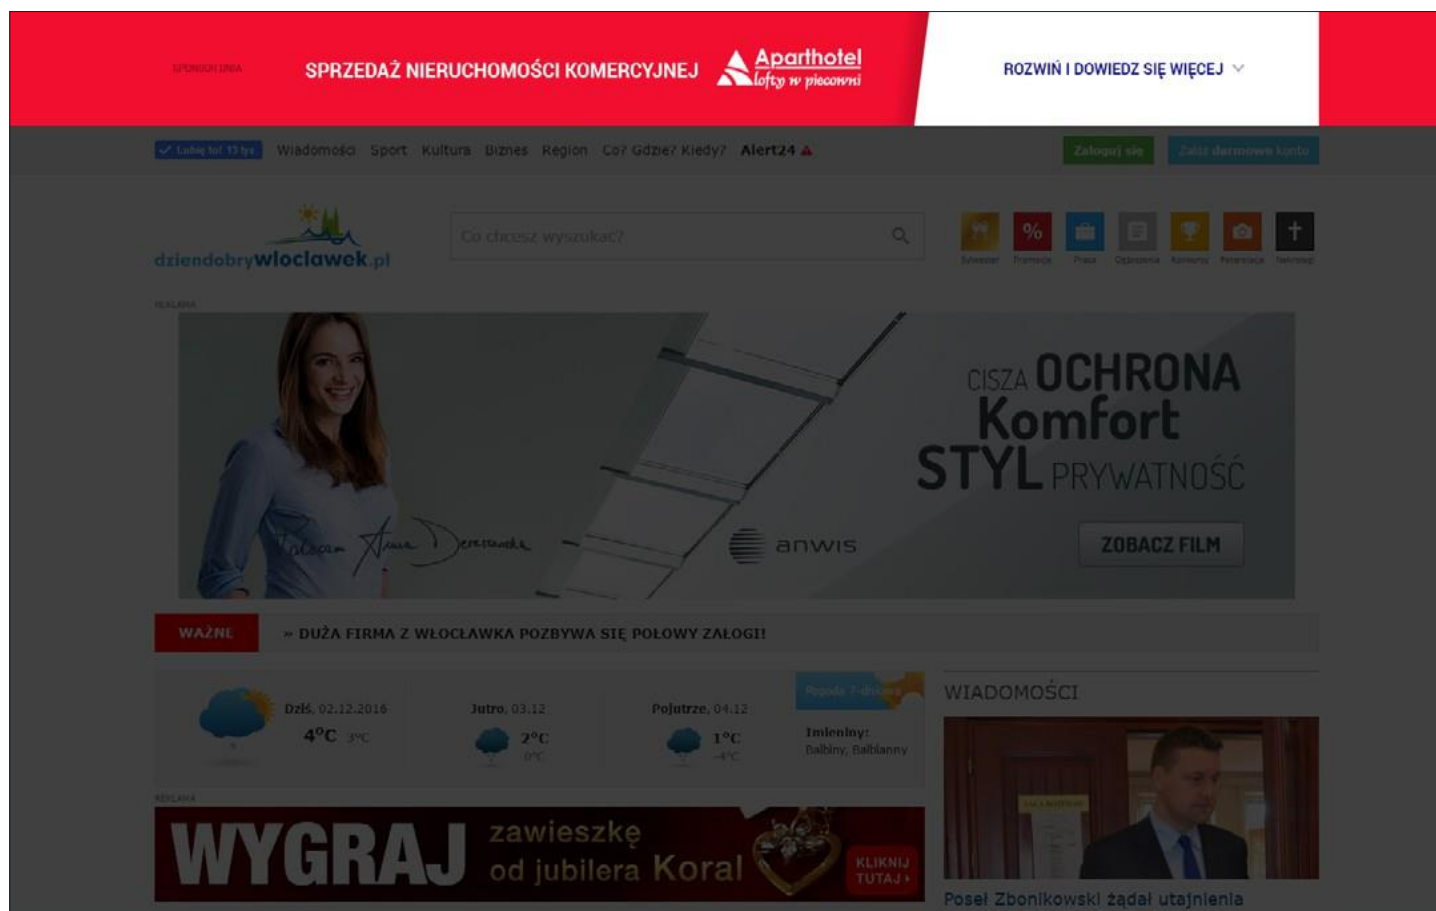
SPONSOR DNIA

SPRZEDAŻ NIERUCHOMOŚCI KOMERCYJNEJ Aparthotel lofty w piecowni

ROZWIŃ I DOWIEDZ SIĘ WIĘCEJ

Lubię to! 13 tys. Wiadomości Sport Kultura Biznes Region Co? Gdzie? Kiedy? Alert24

Zaloguj się Załóż darmowe konto

dziendobrywloclawek.pl

Co chcesz wyszukać?

Sylwester Promocje Praca Ogłoszenia Konkursy Fotorelacje Nekrologi

REKLAMA

CISZA OCHRONA Komfort STYL PRYWATNOŚĆ

anwis

ZOBACZ FILM

WAŻNE

» DUŻA FIRMA Z WŁOCŁAWKA POZBYWA SIĘ POŁOWY ZAŁOGI!

Dziś, 02.12.2016 4°C 3°C

Jutro, 03.12 2°C 0°C

Pojutrze, 04.12 1°C -4°C

Pogoda 7-dniowa

Imieniny: Balbiny, Balbianny

WIADOMOŚCI

REKLAMA

WYGRAJ zawieszkę od jubilera Koral

KLIKNIJ TUTAJ ›

Poseł Zbonikowski żądał utajnienia